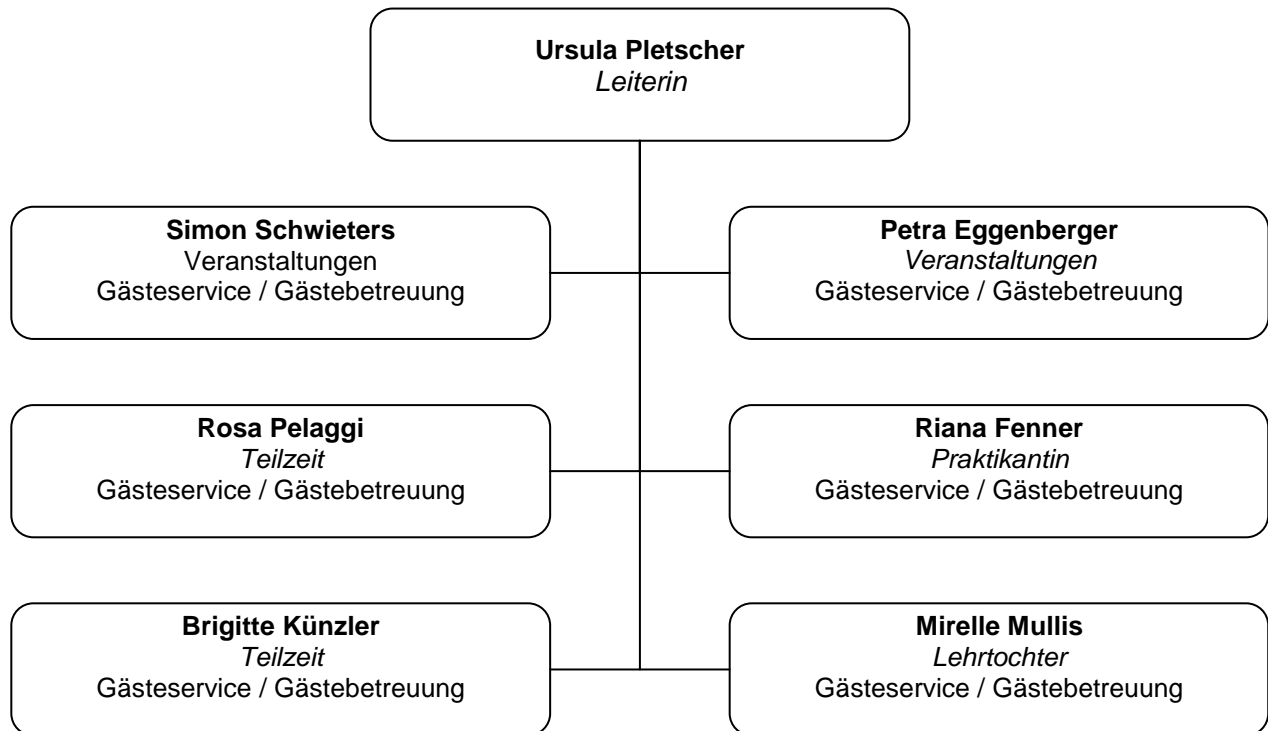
Ursula Pletscher
Leiterin

Simon Schwieters
Veranstaltungen
Gästeservice / Gästebetreuung

Petra Eggenberger
Veranstaltungen
Gästeservice / Gästebetreuung

Rosa Pelaggi
Teilzeit
Gästeservice / Gästebetreuung

Riana Fenner
Praktikantin
Gästeservice / Gästebetreuung

Brigitte Künzler
Teilzeit
Gästeservice / Gästebetreuung

Mirelle Mullis
Lehrtochter
Gästeservice / Gästebetreuung